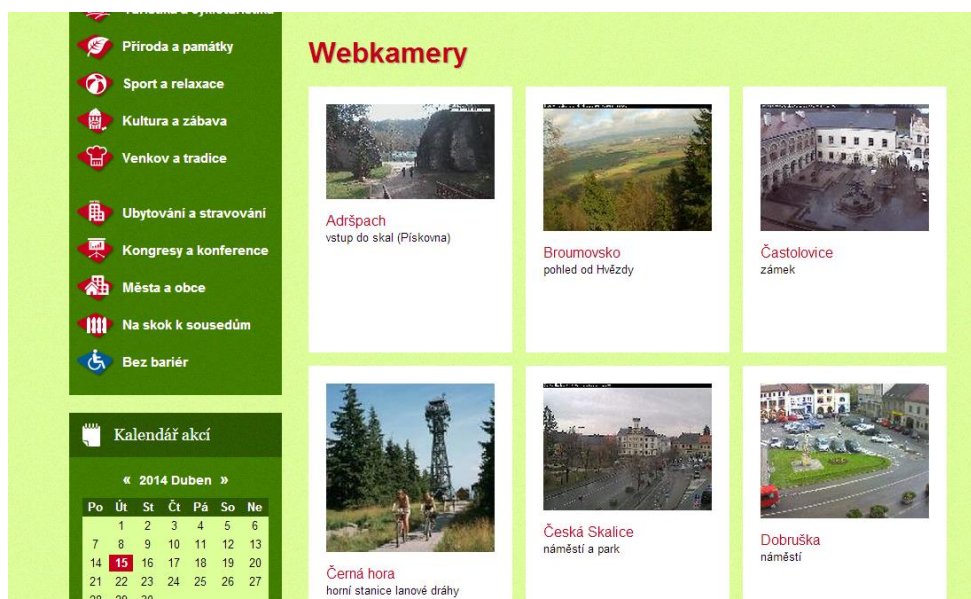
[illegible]

Příroda a památky

Sport a relaxace

Kultura a zábava

Venkov a tradice

Ubytování a stravování

Kongresy a konference

Města a obce

Na skok k sousedům

Bez bariér

Kalendář akcí

« 2014 Duben »

| Po | Út | St | Čt | Pá | So | Ne |
|---|---|---|---|---|---|---|
| | 1 | 2 | 3 | 4 | 5 | 6 |
| 7 | 8 | 9 | 10 | 11 | 12 | 13 |
| 14 | 15 | 16 | 17 | 18 | 19 | 20 |
| 21 | 22 | 23 | 24 | 25 | 26 | 27 |
| 28 | 29 | 30 | | | | |

Webkamery

Adršpach
vstup do skal (Pískovna)

Broumovsko
pohled od Hvězdy

Častolovice
zámek

Černá hora
horní stanice lanové dráhy

Česká Skalice
náměstí a park

Dobruška
náměstí